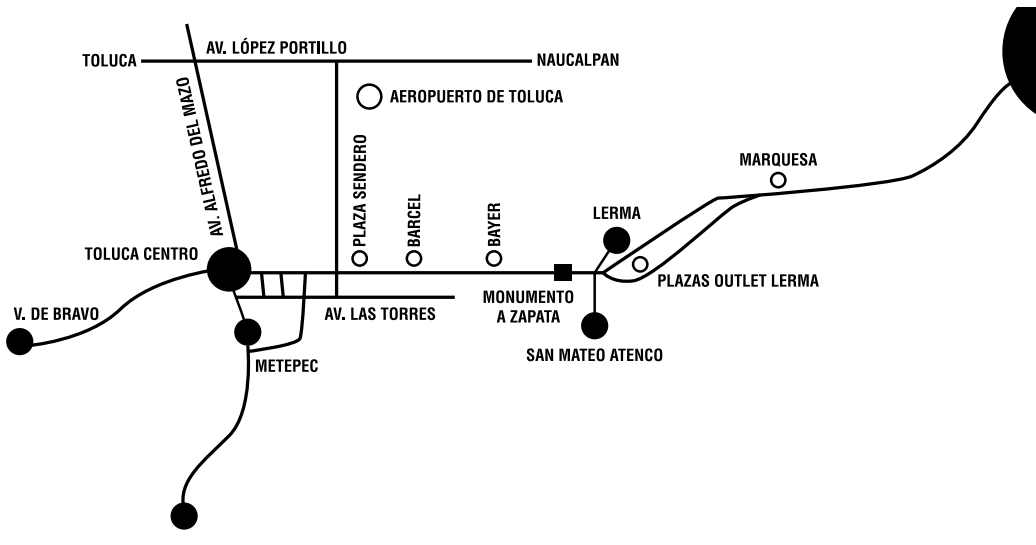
TOLUCA
AV. LÓPEZ PORTILLO
NAUCALPAN
AEROPUERTO DE TOLUCA
AV. ALFREDO DEL MAZO
PLAZA SENDERO
BARCEL
BAYER
MARQUESA
LERMA
TOLUCA CENTRO
PLAZAS OUTLET LERMA
V. DE BRAVO
AV. LAS TORRES
MONUMENTO
A ZAPATA
SAN MATEO ATENCO
METEPEC